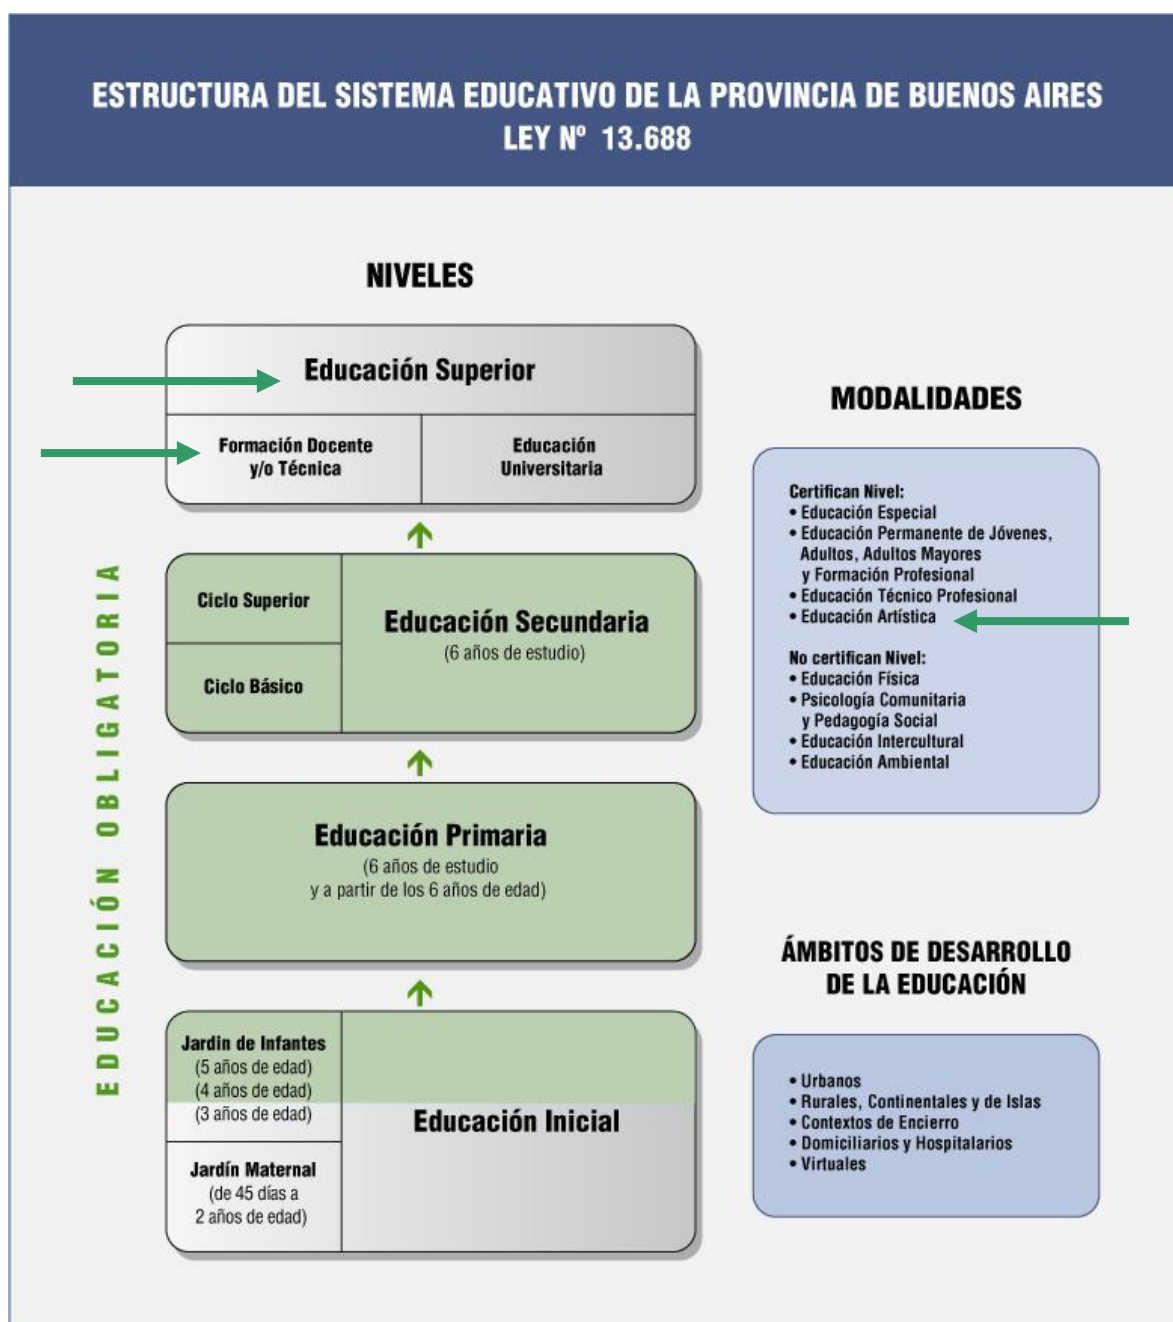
ESTRUCTURA DEL SISTEMA EDUCATIVO DE LA PROVINCIA DE BUENOS AIRES
LEY Nº 13.688

NIVELES

Educación Superior

Formación Docente y/o Técnica

Educación Universitaria

Ciclo Superior

Ciclo Básico

Educación Secundaria
(6 años de estudio)

Educación Primaria
(6 años de estudio y a partir de los 6 años de edad)

Jardín de Infantes
(5 años de edad)
(4 años de edad)
(3 años de edad)

Jardín Maternal
(de 45 días a 2 años de edad)

Educación Inicial

EDUCACIÓN OBLIGATORIA

MODALIDADES

Certifican Nivel:
• Educación Especial
• Educación Permanente de Jóvenes, Adultos, Adultos Mayores y Formación Profesional
• Educación Técnico Profesional
• Educación Artística

No certifican Nivel:
• Educación Física
• Psicología Comunitaria y Pedagogía Social
• Educación Intercultural
• Educación Ambiental

ÁMBITOS DE DESARROLLO DE LA EDUCACIÓN

• Urbanos
• Rurales, Continentales y de Islas
• Contextos de Encierro
• Domiciliarios y Hospitalarios
• Virtuales